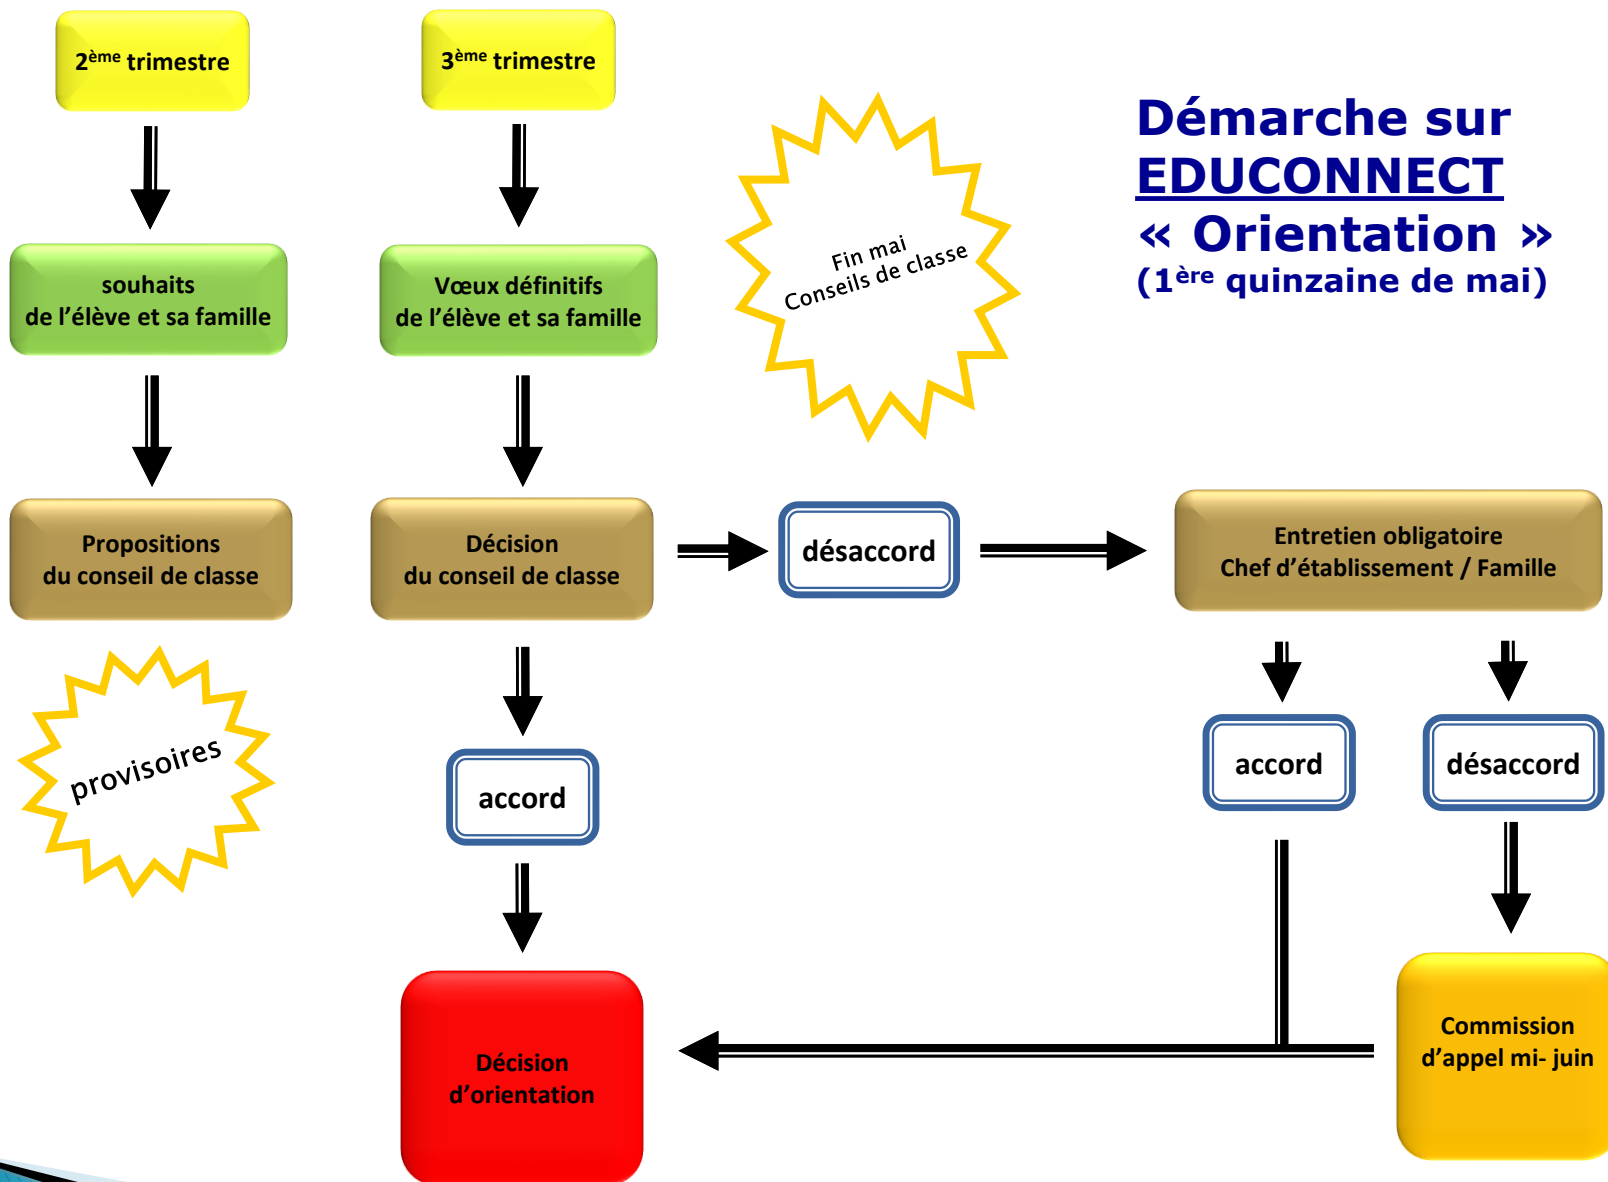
2ème trimestre

3ème trimestre

Démarche sur EDUCONNECT « Orientation » (1ère quinzaine de mai)

Fin mai Conseils de classe

souhaits de l'élève et sa famille

Vœux définitifs de l'élève et sa famille

Propositions du conseil de classe

Décision du conseil de classe

désaccord

Entretien obligatoire Chef d'établissement / Famille

provisoires

accord

accord

désaccord

Décision d'orientation

Commission d'appel mi- juin